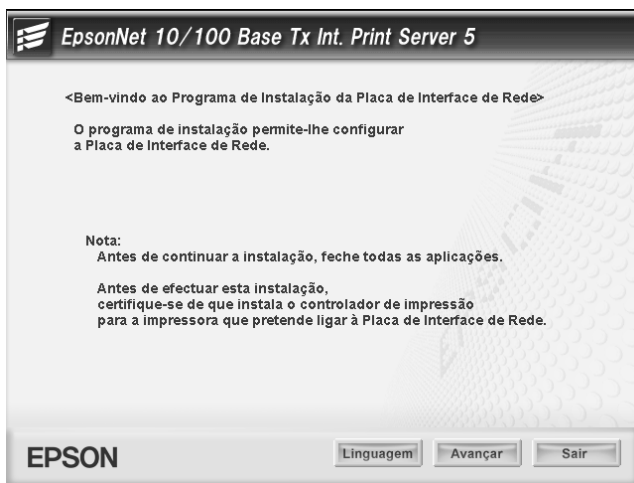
EpsonNet 10/100 Base Tx Int. Print Server 5

<Bem-vindo ao Programa de Instalação da Placa de Interface de Rede>

O programa de instalação permite-lhe configurar a Placa de Interface de Rede.

Nota:
Antes de continuar a instalação, feche todas as aplicações.

Antes de efectuar esta instalação, certifique-se de que instala o controlador de impressão para a impressora que pretende ligar à Placa de Interface de Rede.

EPSON

Linguagem
Avançar
Sair